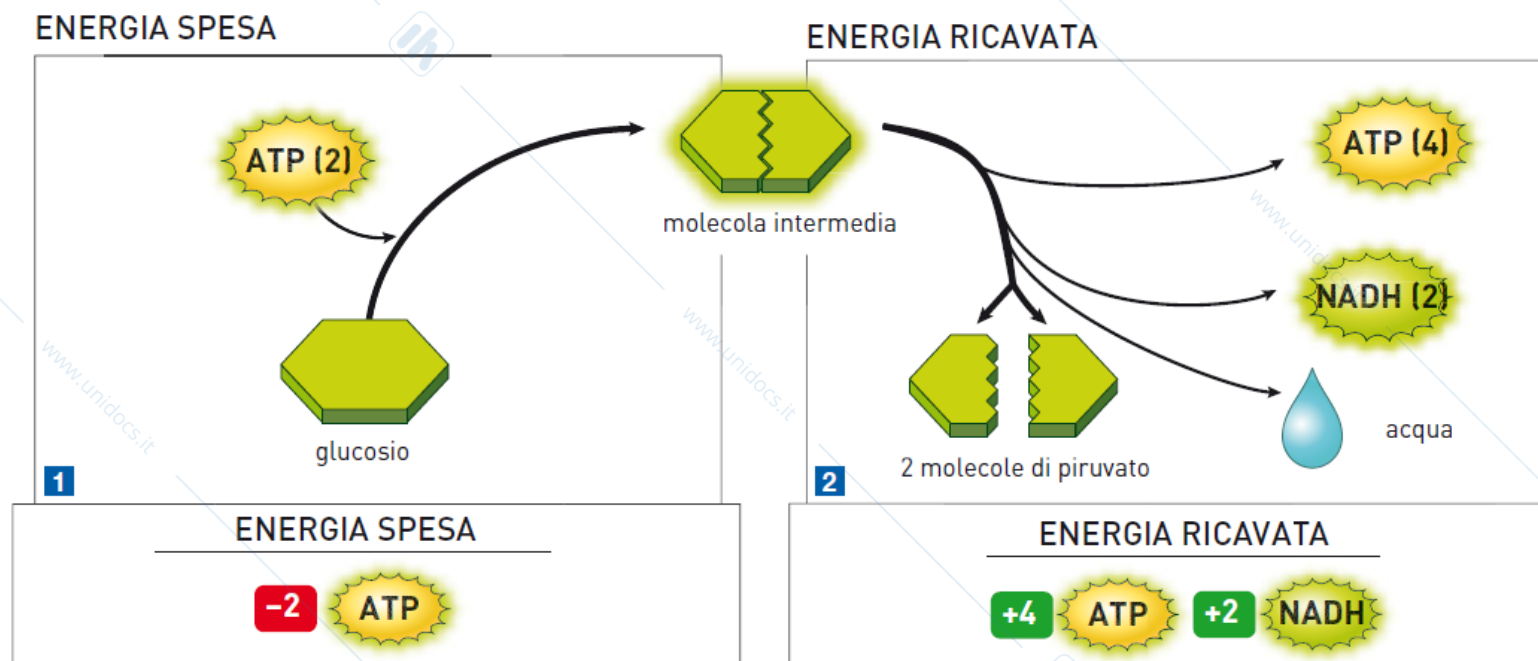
ENERGIA SPESA

ATP (2)

glucosio

1

ENERGIA RICAVATA

molecola intermedia

ATP (4)

NADH (2)

acqua

2 molecole di piruvato

2

ENERGIA SPESA

−2 ATP

ENERGIA RICAVATA

+4 ATP +2 NADH

www.unidocs.it